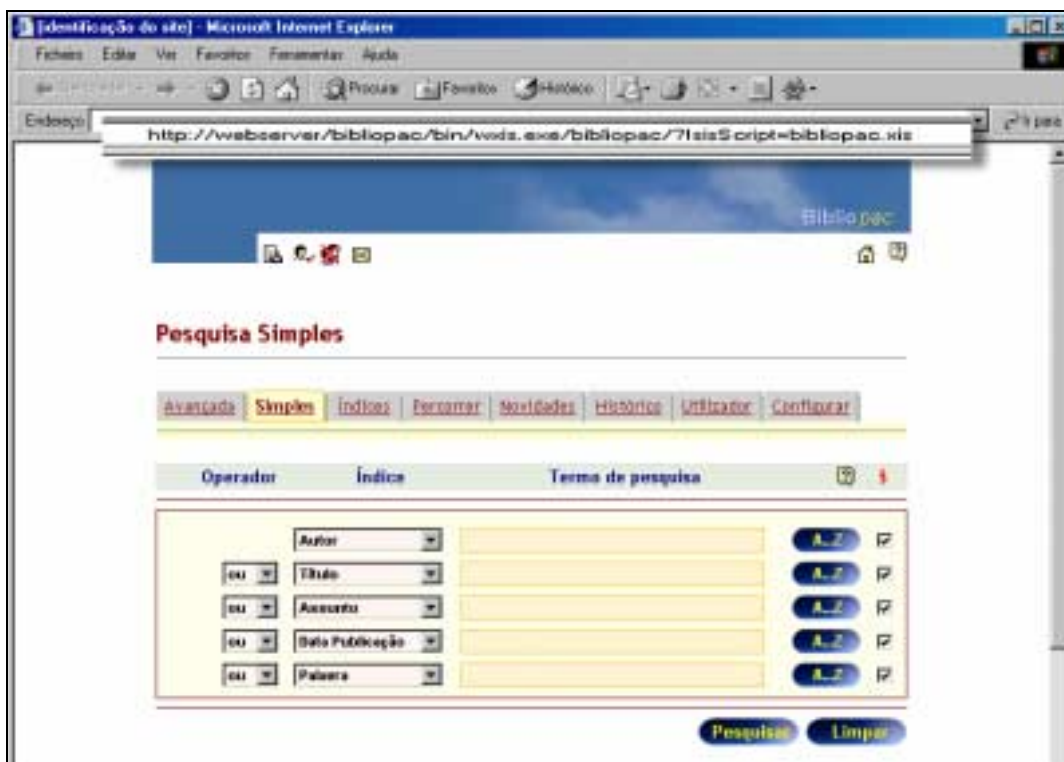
[identificação do site] - Microsoft Internet Explorer

Ficheiro Editar Ver Favoritos Ferramentas Ajuda

Procurar Favoritos Histórico

Endereço

http://webserver/bibliopac/bin/wxis.exe/bibliopac/?IsisScript=bibliopac.xis

Ir para

Bibliopac

Pesquisa Simples

Avançada | Simples | Índices | Percorrer | Novidades | Histórico | Utilizador | Configurar

| Operador | Índice | Termo de pesquisa | | |
|---|---|---|---|---|
| | Autor | | A..Z | ☑ |
| ou | Título | | A..Z | ☑ |
| ou | Assunto | | A..Z | ☑ |
| ou | Data Publicação | | A..Z | ☑ |
| ou | Palavra | | A..Z | ☑ |

Pesquisar Limpar